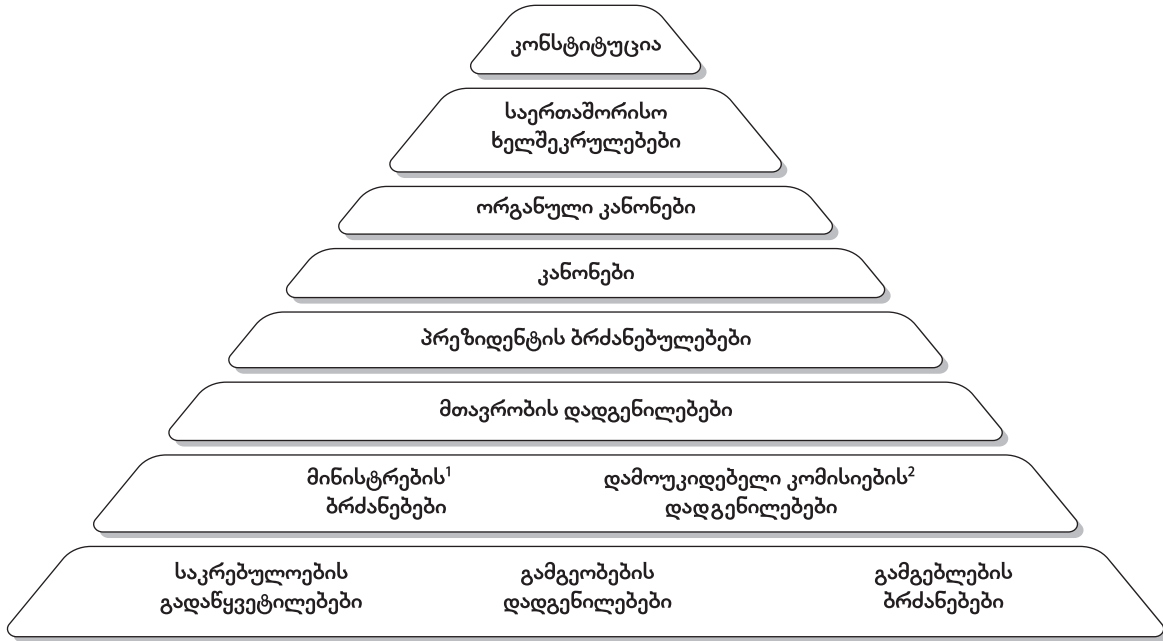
კონსტიტუცია

საერთაშორისო ხელშეკრულებები

ორგანული კანონები

კანონები

პრეზიდენტის ბრძანებულებები

მთავრობის დადგენილებები

მინისტრების$^1$ ბრძანებები

დამოუკიდებელი კომისიების$^2$ დადგენილებები

საკრებულოების გადაწყვეტილებები

გამგეობების დადგენილებები

გამგებლების ბრძანებები